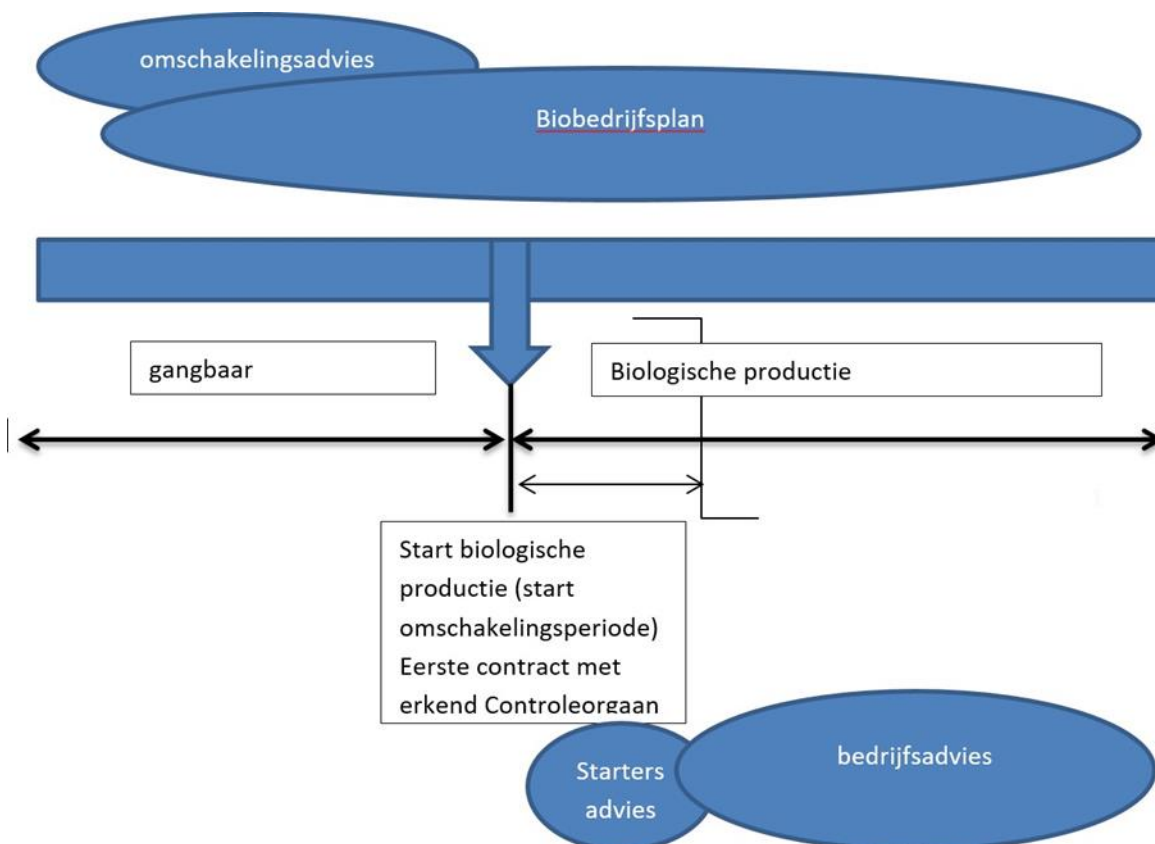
omschakelingsadvies

Biobedrijfsplan

gangbaar

Biologische productie

Start biologische productie (start omschakelingsperiode) Eerste contract met erkend Controleorgaan

Starters advies

bedrijfsadvies